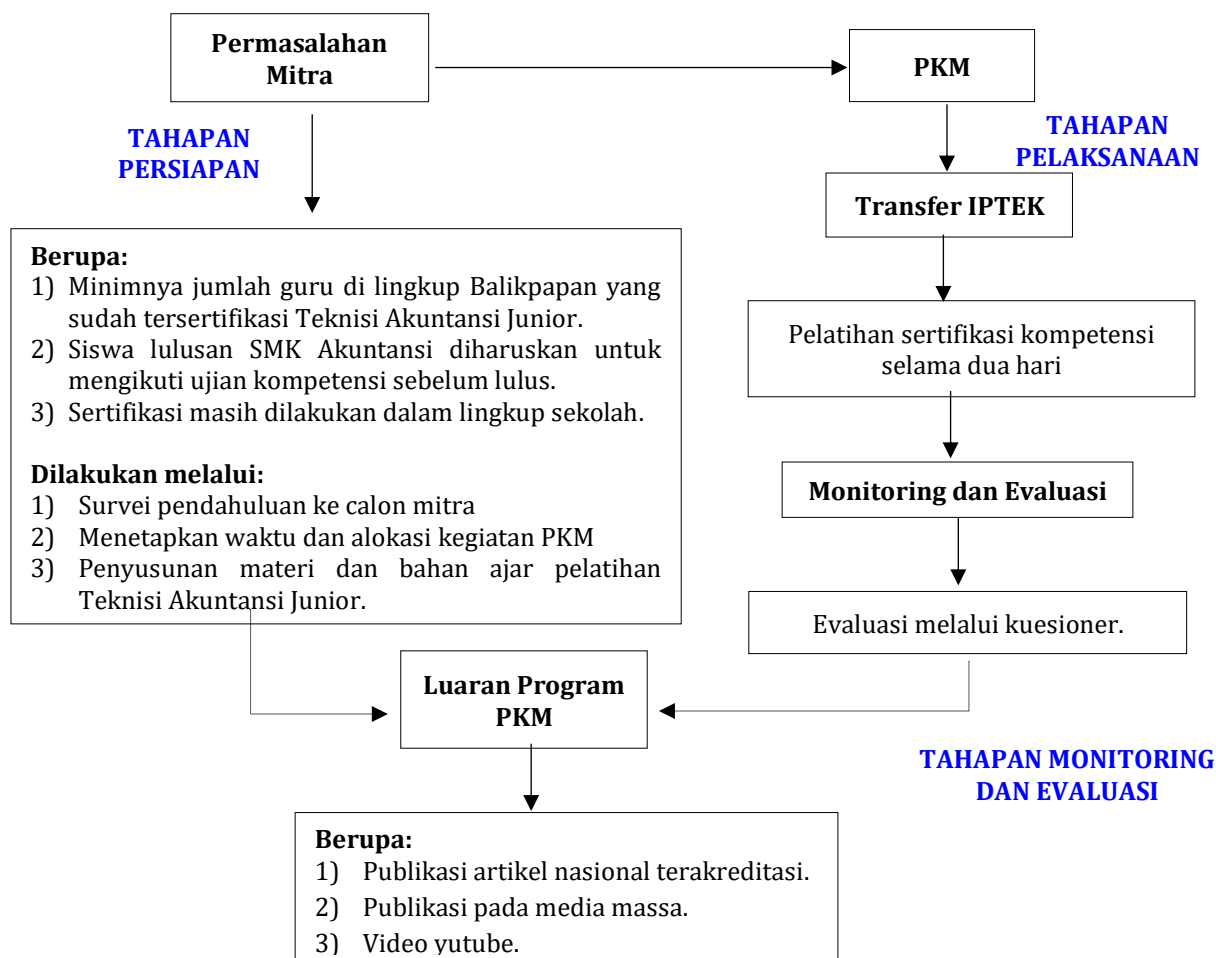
Permasalahan Mitra

PKM

TAHAPAN PERSIAPAN

TAHAPAN PELAKSANAAN

Transfer IPTEK

Berupa:
1) Minimnya jumlah guru di lingkup Balikpapan yang sudah tersertifikasi Teknisi Akuntansi Junior.
2) Siswa lulusan SMK Akuntansi diharuskan untuk mengikuti ujian kompetensi sebelum lulus.
3) Sertifikasi masih dilakukan dalam lingkup sekolah.

Dilakukan melalui:
1) Survei pendahuluan ke calon mitra
2) Menetapkan waktu dan alokasi kegiatan PKM
3) Penyusunan materi dan bahan ajar pelatihan Teknisi Akuntansi Junior.

Pelatihan sertifikasi kompetensi selama dua hari

Monitoring dan Evaluasi

Evaluasi melalui kuesioner.

Luaran Program PKM

TAHAPAN MONITORING DAN EVALUASI

Berupa:
1) Publikasi artikel nasional terakreditasi.
2) Publikasi pada media massa.
3) Video yutube.